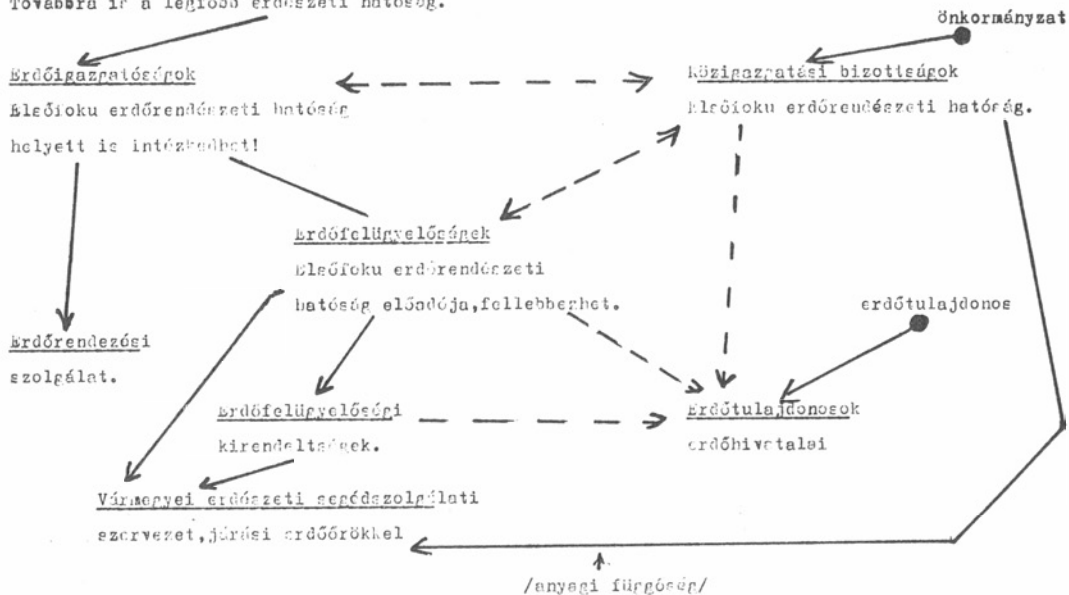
Továbbra is a legfőbb erdészeti hatóság.

önkormányzat

Erdőigazgatóságok
Elsőfoku erdőrendészeti hatóság helyett is intézkedhet!

Közigazgatási bizottságok
Elsőfoku erdőrendészeti hatóság.

Erdőfelügyelőségek
Elsőfoku erdőrendészeti hatóság előadója,fellebbezhet.

erdőtulajdonos

Erdőrendezési szolgálat.

Erdőfelügyelőségi kirendeltségek.

Erdőtulajdonosok erdőhivatalai

Vármegyei erdészeti segédszolgálati szervezet,járási erdőőrökkel

/anyagi függőség/